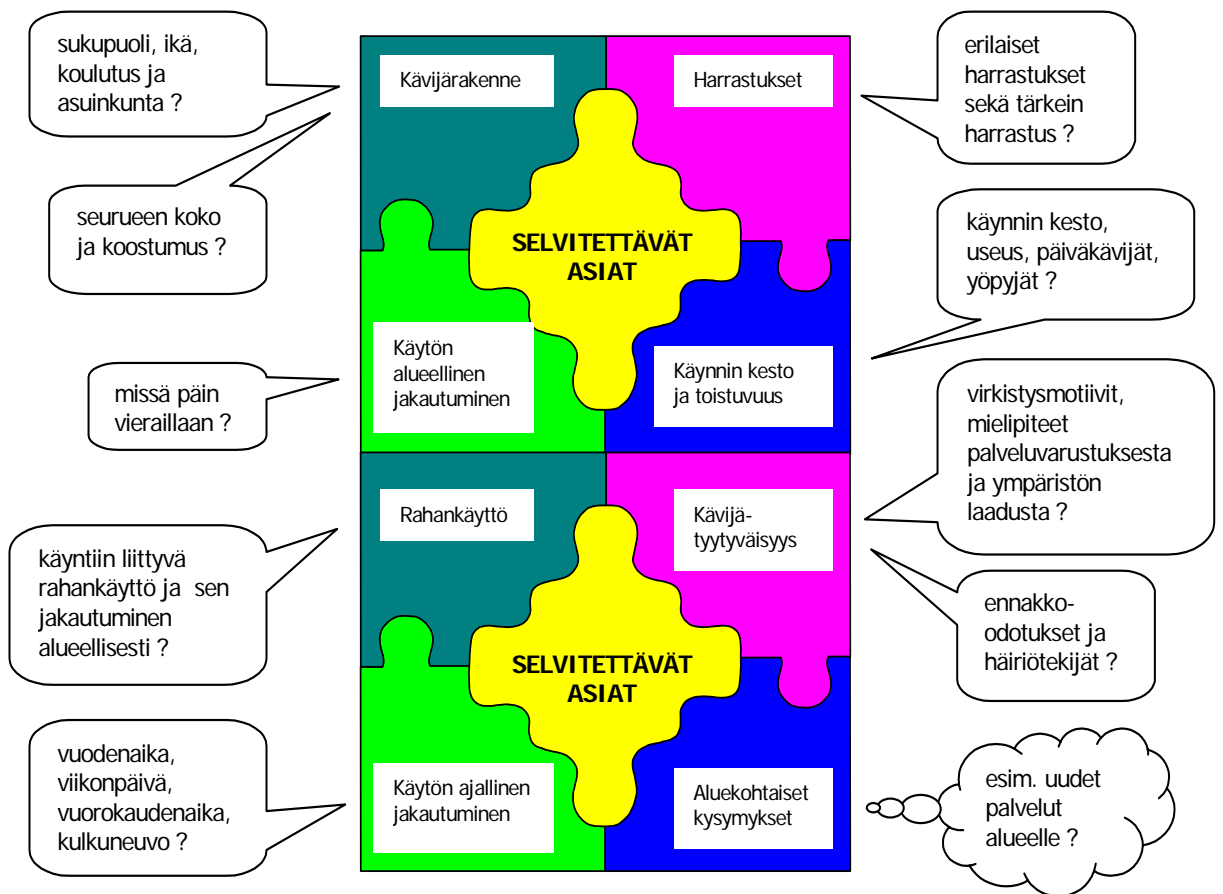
sukupuoli, ikä, koulutus ja asuinkunta ?

seurueen koko ja koostumus ?

missä päin vieraillaan ?

käyntiin liittyvä rahankäyttö ja sen jakautuminen alueellisesti ?

vuodenaika, viikonpäivä, vuorokaudenaika, kulkuneuvo ?

Kävijärakenne

Harrastukset

SELVITETTÄVÄT ASIAT

Käytön alueellinen jakautuminen

Käynnin kesto ja toistuvuus

Rahankäyttö

Kävijätyytyväisyys

SELVITETTÄVÄT ASIAT

Käytön ajallinen jakautuminen

Aluekohtaiset kysymykset

erilaiset harrastukset sekä tärkein harrastus ?

käynnin kesto, useus, päiväkävijät, yöpyjät ?

virkistysmotiivit, mielipiteet palveluvarustuksesta ja ympäristön laadusta ?

ennakkoodotukset ja häiriötekijät ?

esim. uudet palvelut alueelle ?